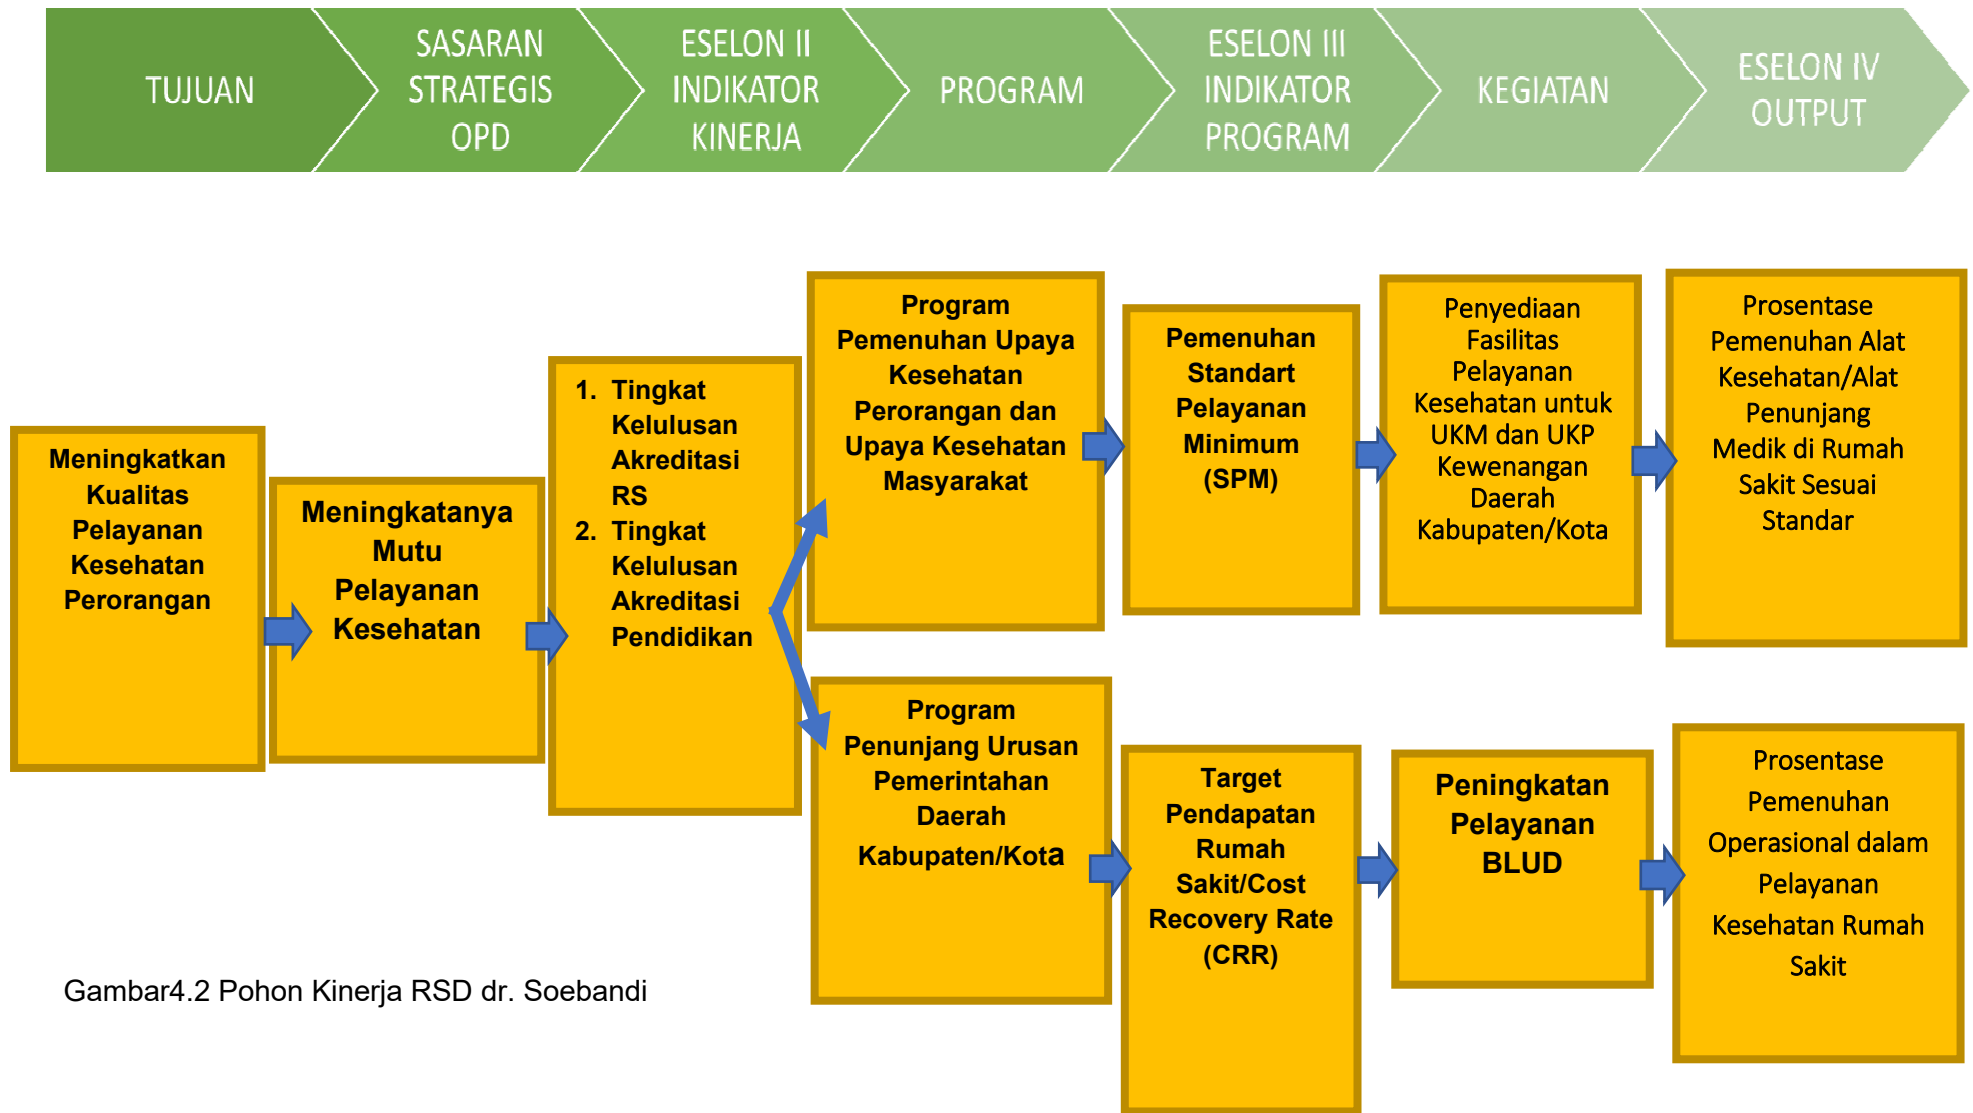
TUJUAN

SASARAN STRATEGIS OPD

ESELON II INDIKATOR KINERJA

PROGRAM

ESELON III INDIKATOR PROGRAM

KEGIATAN

ESELON IV OUTPUT

Meningkatkan Kualitas Pelayanan Kesehatan Perorangan

Meningkatanya Mutu Pelayanan Kesehatan

1. Tingkat Kelulusan Akreditasi RS
2. Tingkat Kelulusan Akreditasi Pendidikan

Program Pemenuhan Upaya Kesehatan Perorangan dan Upaya Kesehatan Masyarakat

Pemenuhan Standart Pelayanan Minimum (SPM)

Penyediaan Fasilitas Pelayanan Kesehatan untuk UKM dan UKP Kewenangan Daerah Kabupaten/Kota

Prosentase Pemenuhan Alat Kesehatan/Alat Penunjang Medik di Rumah Sakit Sesuai Standar

Program Penunjang Urusan Pemerintahan Daerah Kabupaten/Kota

Target Pendapatan Rumah Sakit/Cost Recovery Rate (CRR)

Peningkatan Pelayanan BLUD

Prosentase Pemenuhan Operasional dalam Pelayanan Kesehatan Rumah Sakit

Gambar4.2 Pohon Kinerja RSD dr. Soebandi